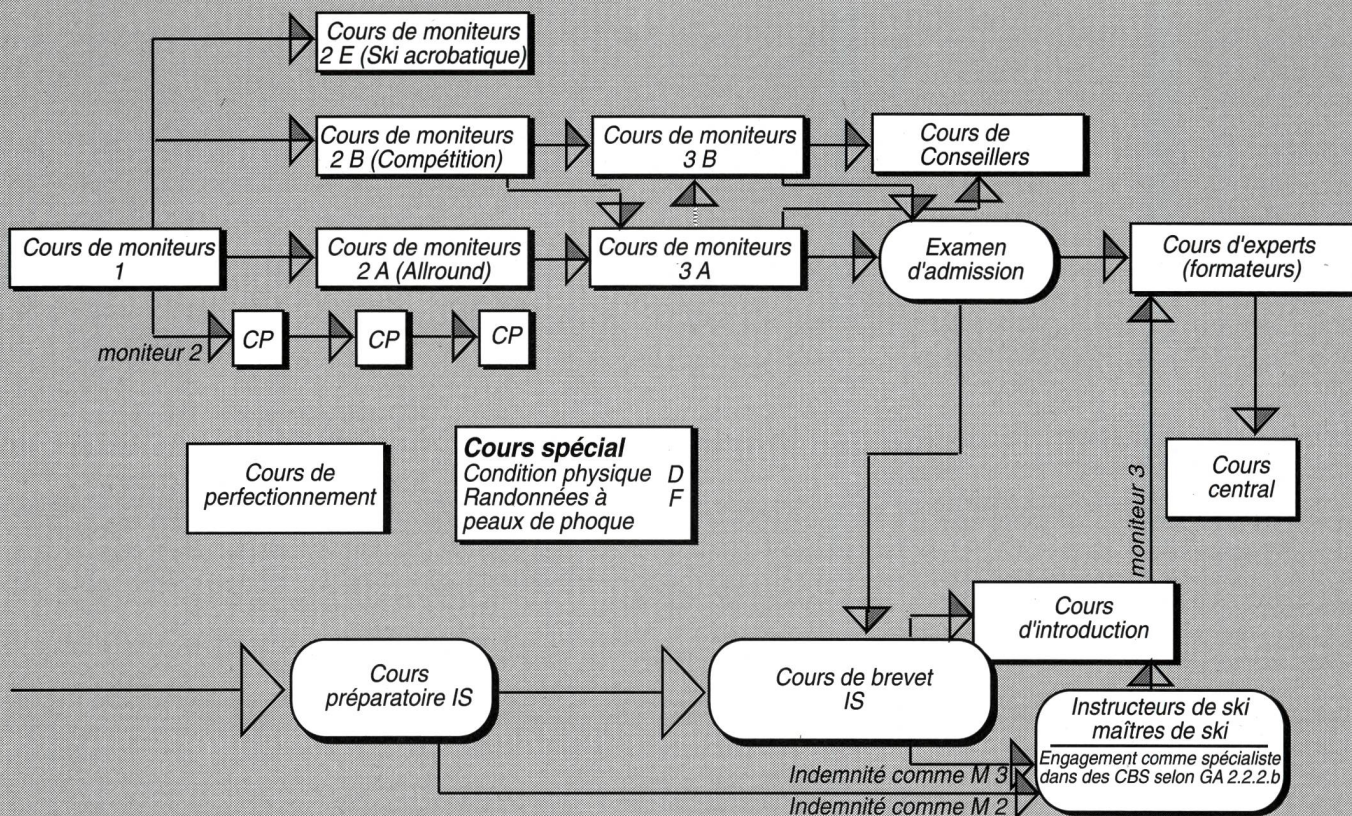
Cours de moniteurs 2 E (Ski acrobatique)

Cours de moniteurs 2 B (Compétition)

Cours de moniteurs 3 B

Cours de Conseillers

Cours de moniteurs 1

Cours de moniteurs 2 A (Allround)

Cours de moniteurs 3 A

Examen d'admission

Cours d'experts (formateurs)

moniteur 2

CP

CP

CP

Cours de perfectionnement

**Cours spécial**
Condition physique D
Randonnées à peaux de phoque F

Cours central

moniteur 3

Cours d'introduction

Cours préparatoire IS

Cours de brevet IS

Instructeurs de ski maîtres de ski

Engagement comme spécialiste dans des CBS selon GA 2.2.2.b

Indemnité comme M 3

Indemnité comme M 2